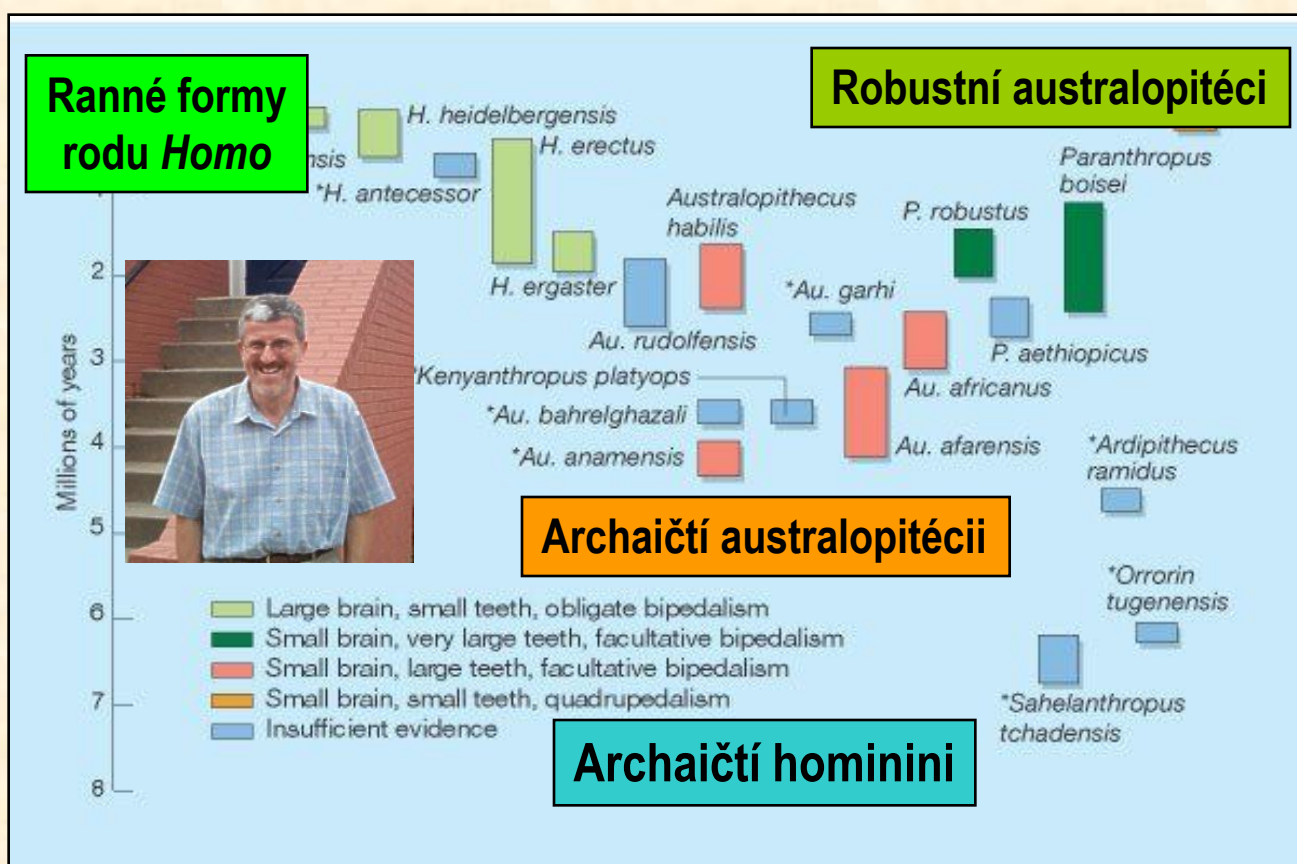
Ranné formy rodu *Homo*

Robustní australopitéci

nsis

H. heidelbergensis

H. erectus

*H. antecessor

Paranthropus boisei

Australopithecus habilis

P. robustus

2

H. ergaster

*Au. garhi

Au. rudolfensis

P. aethiopicus

3

*Kenyanthropus platyops

Au. africanus

Millions of years

*Au. bahrelghazali

4

Au. afarensis

*Ardipithecus ramidus

*Au. anamensis

5

Archaičtí australopitécii

*Orrorin tugenensis

6

Large brain, small teeth, obligate bipedalism

Small brain, very large teeth, facultative bipedalism

Small brain, large teeth, facultative bipedalism

Small brain, small teeth, quadrupedalism

7

Insufficient evidence

*Sahelanthropus tchadensis

Archaičtí hominini

8